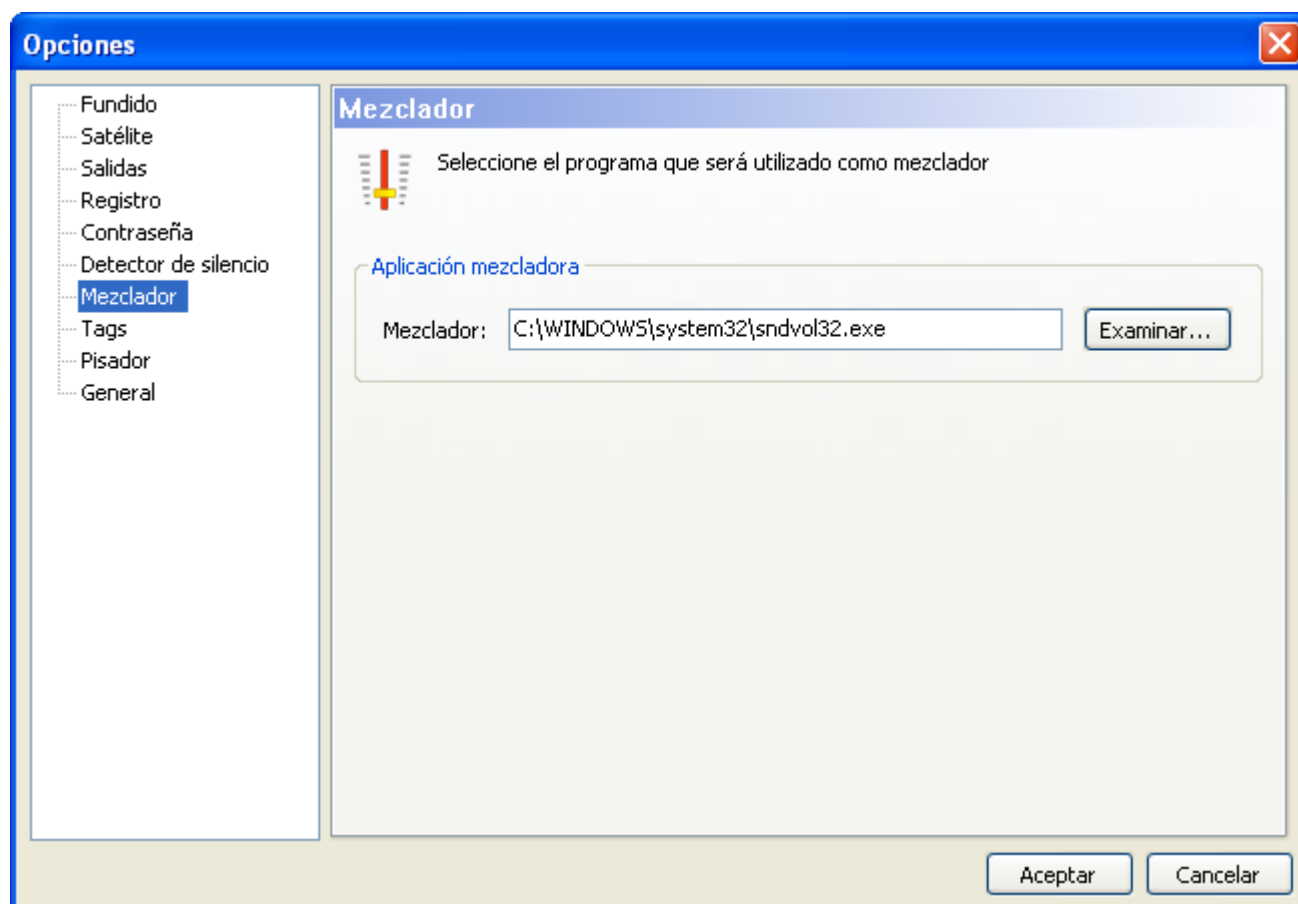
Opciones

Fundido
Satélite
Salidas
Registro
Contraseña
Detector de silencio
Mezclador
Tags
Pisador
General

Mezclador

Seleccione el programa que será utilizado como mezclador

Aplicación mezcladora

Mezclador: C:\WINDOWS\system32\sndvol32.exe

Examinar...

Aceptar

Cancelar